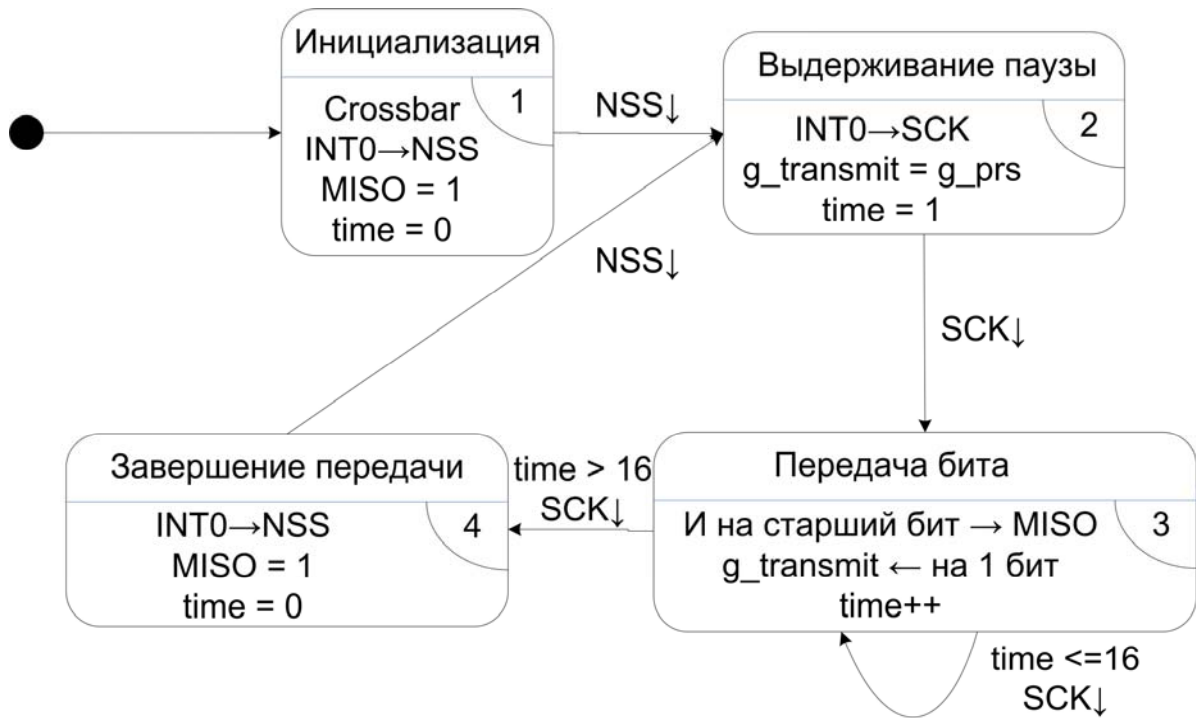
Инициализация

Crossbar
INT0→NSS
MISO = 1
time = 0

1

NSS↓

Выдерживание паузы

INT0→SCK
g_transmit = g_prs
time = 1

2

NSS↓

SCK↓

Завершение передачи

INT0→NSS
MISO = 1
time = 0

4

time > 16
SCK↓

Передача бита

И на старший бит → MISO
g_transmit ← на 1 бит
time++

3

time <=16
SCK↓